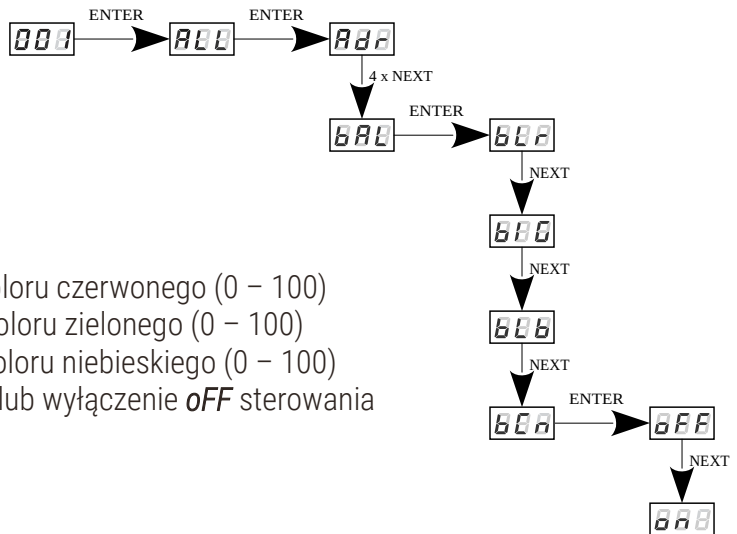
001 ENTER ALL ENTER Adr

4 x NEXT

bAL ENTER bLr

NEXT

bLG

NEXT

bLb

NEXT

bCn ENTER oFF

NEXT

on

loru czerwonego (0 – 100)
loru zielonego (0 – 100)
loru niebieskiego (0 – 100)
lub wyłączenie *oFF* sterowania